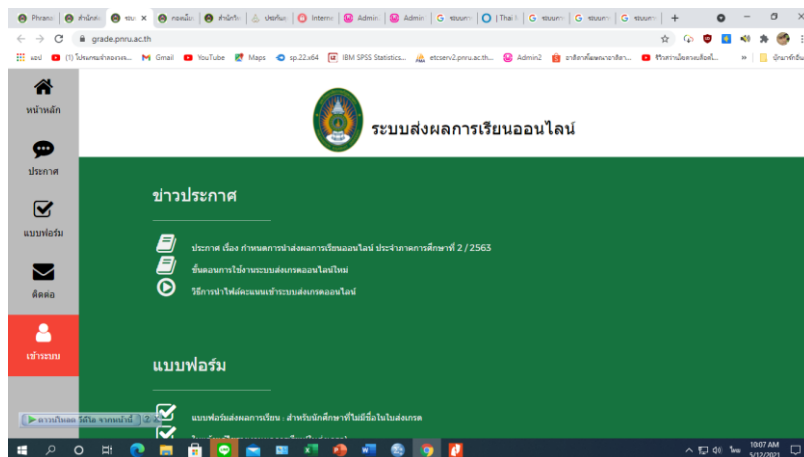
Phrana | สำนักส่ | ระบ × | คอมพิวเ | สำนักวิช | ประกันค | Interne | Admin | Admin | ระบบก | Thai L | ระบบก | ระบบก | ระบบก | +

grade.pnru.ac.th

แอป (1) โปรแกรมสำรองระ... Gmail YouTube Maps sp.22.x64 IBM SPSS Statistics... etcserv2.pnru.ac.th... Admin2 ภาษาศาสตร์ผลงานอาจารย์... รีวิวการเรียนตามเรื่องใ... » บุ๊กมาร์กอื่น

หน้าหลัก

ประกาศ

แบบฟอร์ม

ติดต่อ

เข้าระบบ

ระบบส่งผลการเรียนออนไลน์

ข่าวประกาศ

ประกาศ เรื่อง กำหนดการนำส่งผลการเรียนออนไลน์ ประจำภาคการศึกษาที่ 2 / 2563

ขั้นตอนการใช้งานระบบส่งเกรดออนไลน์ใหม่

วิธีการนำไฟล์คะแนนเข้าระบบส่งเกรดออนไลน์

แบบฟอร์ม

แบบฟอร์มส่งผลการเรียน : สำหรับนักศึกษาที่ไม่มีชื่อในใบส่งเกรด

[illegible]

10:07 AM
5/12/2021